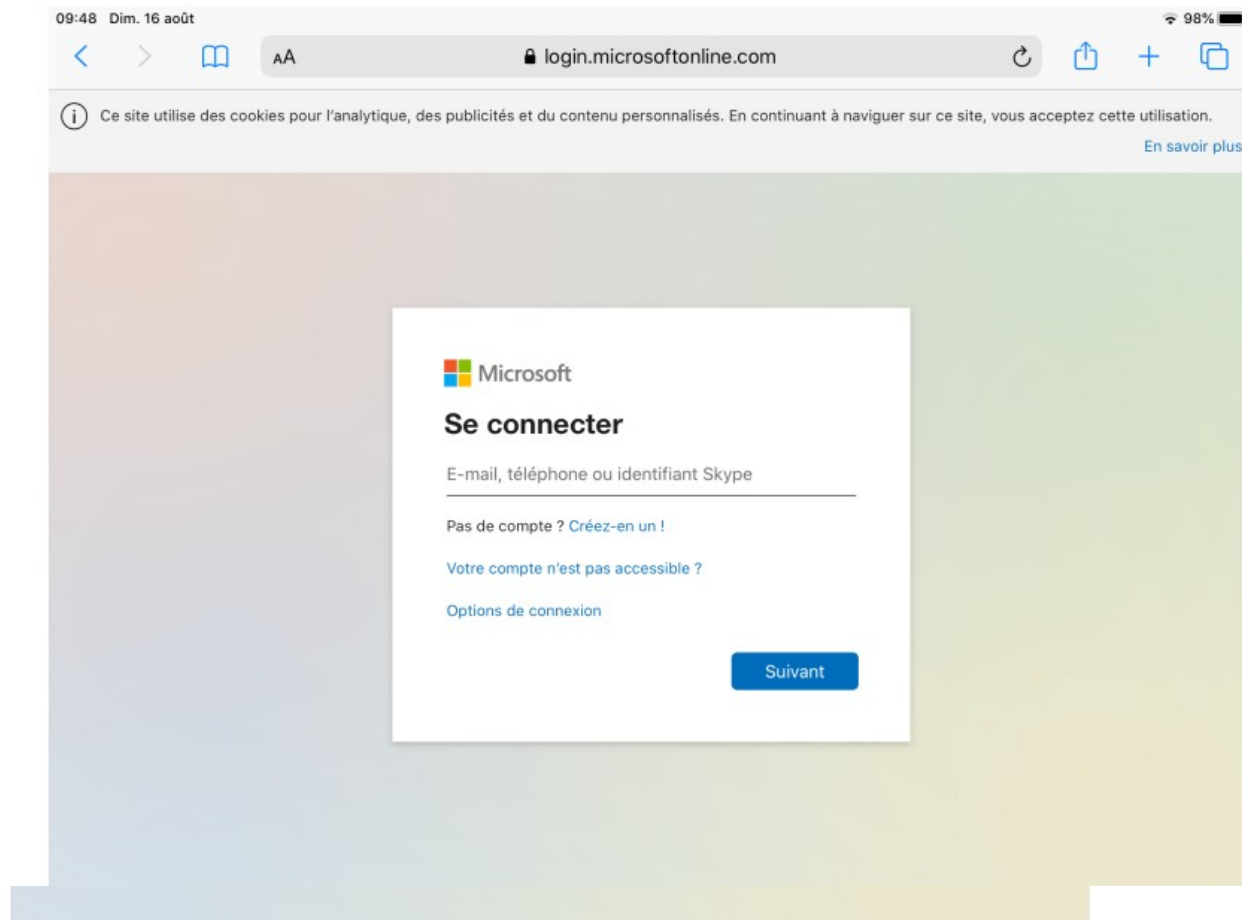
09:48 Dim. 16 août

98%

AA login.microsoftonline.com

Ce site utilise des cookies pour l'analytique, des publicités et du contenu personnalisés. En continuant à naviguer sur ce site, vous acceptez cette utilisation.

En savoir plus

Microsoft

Se connecter

E-mail, téléphone ou identifiant Skype

Pas de compte ? Créez-en un !

Votre compte n'est pas accessible ?

Options de connexion

Suivant